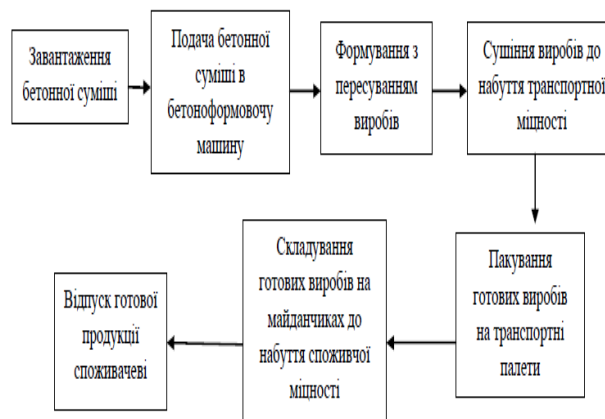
Завантаження бетонної суміші

Подача бетонної суміші в бетоноформовочу машину

Формування з пересуванням виробів

Сушіння виробів до набуття транспортної міцності

Пакування готових виробів на транспортні палети

Складування готових виробів на майданчиках до набуття споживчої міцності

Відпуск готової продукції споживачеві